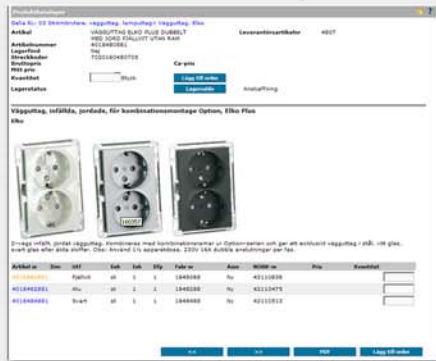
Produktkatalogen

Sofia Kl. 03 Skrivbordsrese, vägguttag, lamputtag/ Vägguttag, Elko

| Artikel | VÄGGUTTAG ELKO PLUS DUBBELT MED JORD FJÄLLVIT UTAN RAM | Leverantörsartikelnr | 4007 |
|---|---|---|---|
| Artikelnummer | 4018480881 | | |
| Lagerförd | Nej | | |
| Streckkoder | 7020160480755 | | |
| Enhetspris | | Ca-pris | |
| Mitt pris | | | |
| Kvantitet | Styck | Lägg till order | |
| Lagerstatus | | Lagerstatus | Anskaffning |

Vägguttag, infällda, jordade, för kombinationsmontage Option, Elko Plus

Elko

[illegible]

2-vägs infällt, jordat vägguttag. Kombineras med kombinationsramar ur Option-serien och ger ett exklusivt vägguttag i stål, vitt glas, svart glas eller äkta stuffer. Obs: Använd 1/1 apparatdosa. 230V 16A dubbla anslutningar per fas.

| Artikel nr | Dim | Utf | Enh | Enh | Sfp | Fabr nr | Bum | NOBB nr | Pris | Kvantitet |
|---|---|---|---|---|---|---|---|---|---|---|
| 4018480881 | | Fjällvit | st | 1 | 1 | 1848088 | Nu | 42110838 | | |
| 4018482881 | | Alu | st | 1 | 1 | 1848288 | Nu | 42110475 | | |
| 4018488881 | | Svart | st | 1 | 1 | 1848888 | Nu | 42110513 | | |

<< | >> | PDF | Lägg till order